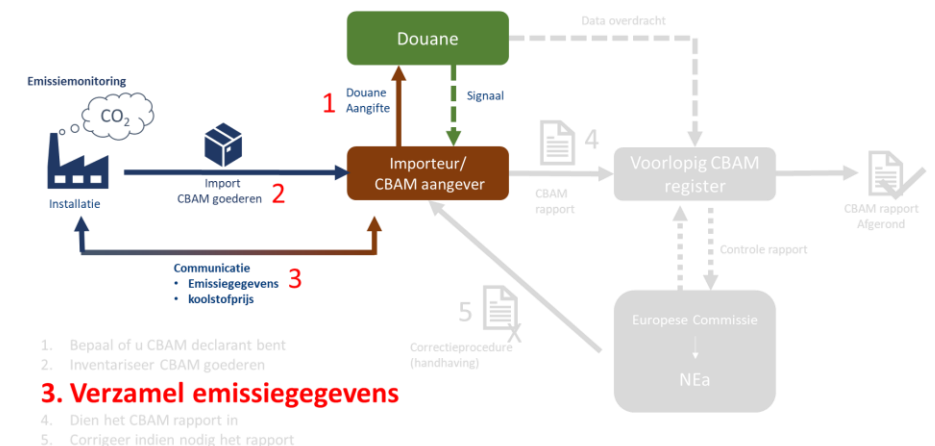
Douane

Data overdracht

Emissiemonitoring

$CO_2$

Installatie

Import CBAM goederen

2

1

Douane Aangifte

Signaal

Importeur/ CBAM aangever

4

CBAM rapport

Voorlopig CBAM register

CBAM rapport Afgerond

Controle rapport

Communicatie
• Emissiegegevens
• koolstofprijs

3

5

Correctieprocedure (handhaving)

Europese Commissie

NEa

1. Bepaal of u CBAM declarant bent
2. Inventariseer CBAM goederen
3. Verzamel emissiegegevens
4. Dien het CBAM rapport in
5. Corrigeer indien nodig het rapport